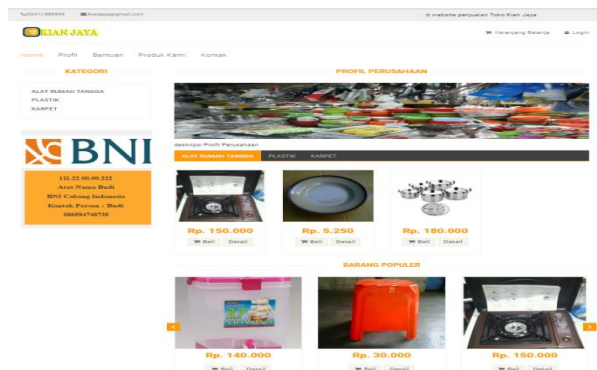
085411888888 kianjaya@gmail.com

di website penjualan Toko Kian Jaya

KIAN JAYA

Keranjang Belanja Login

Home Profil Bantuan Produk Kami Kontak

KATEGORI

ALAT RUMAH TANGGA
PLASTIK
KARPET

BNI

111.22.00.00.222
Atas Nama Budi
BNI Cabang Indonesia
Kontak Person : Budi
086854748738

PROFIL PERUSAHAAN

deskripsi Profil Perusahaan

ALAT RUMAH TANGGA PLASTIK KARPET

Rp. 150.000
Beli Detail

Rp. 5.250
Beli Detail

Rp. 180.000
Beli Detail

BARANG POPULER

Rp. 140.000
Beli Detail

Rp. 30.000
Beli Detail

Rp. 150.000
Beli Detail